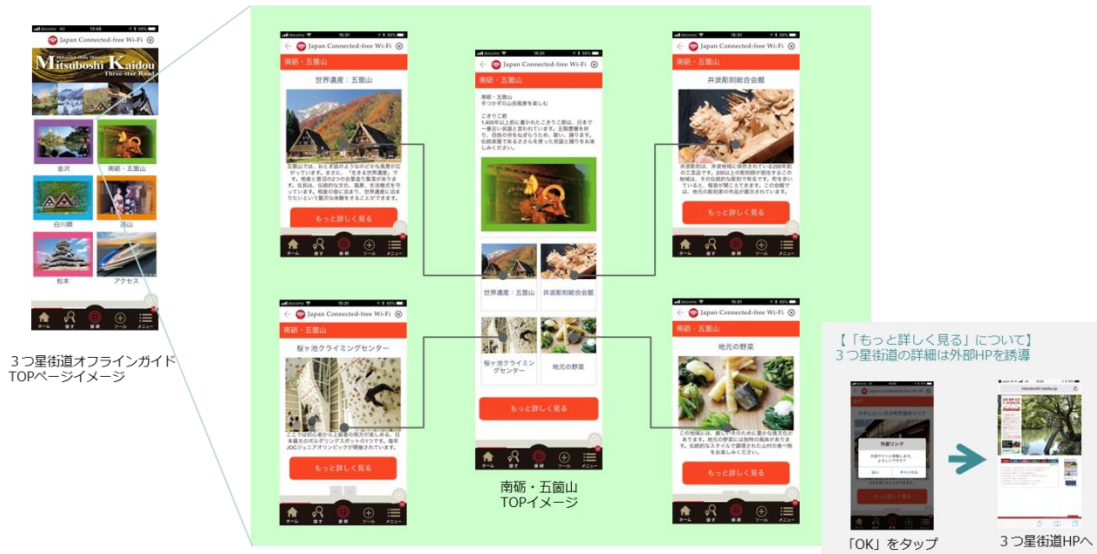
Japan Connected-free Wi-Fi

Mitsuboshi Kaidou

Three-star Road

金沢

南砺・五箇山

白川郷

高山

松本

アクセス

ホーム

メニュー

３つ星街道オフラインガイド TOPページイメージ

Japan Connected-free Wi-Fi

南砺・五箇山

世界遺産：五箇山

もっと詳しく見る

ホーム

メニュー

Japan Connected-free Wi-Fi

南砺・五箇山

南砺・五箇山

こきりこ節

世界遺産：五箇山

井波彫刻総合会館

桜ヶ池クライミングセンター

地元の野菜

もっと詳しく見る

ホーム

メニュー

南砺・五箇山 TOPイメージ

Japan Connected-free Wi-Fi

南砺・五箇山

井波彫刻総合会館

もっと詳しく見る

ホーム

メニュー

Japan Connected-free Wi-Fi

南砺・五箇山

桜ヶ池クライミングセンター

もっと詳しく見る

ホーム

メニュー

Japan Connected-free Wi-Fi

南砺・五箇山

地元の野菜

もっと詳しく見る

ホーム

メニュー

【「もっと詳しく見る」について】
３つ星街道の詳細は外部HPを誘導

外部リンク

キャンセル

「OK」をタップ

３つ星街道HPへ